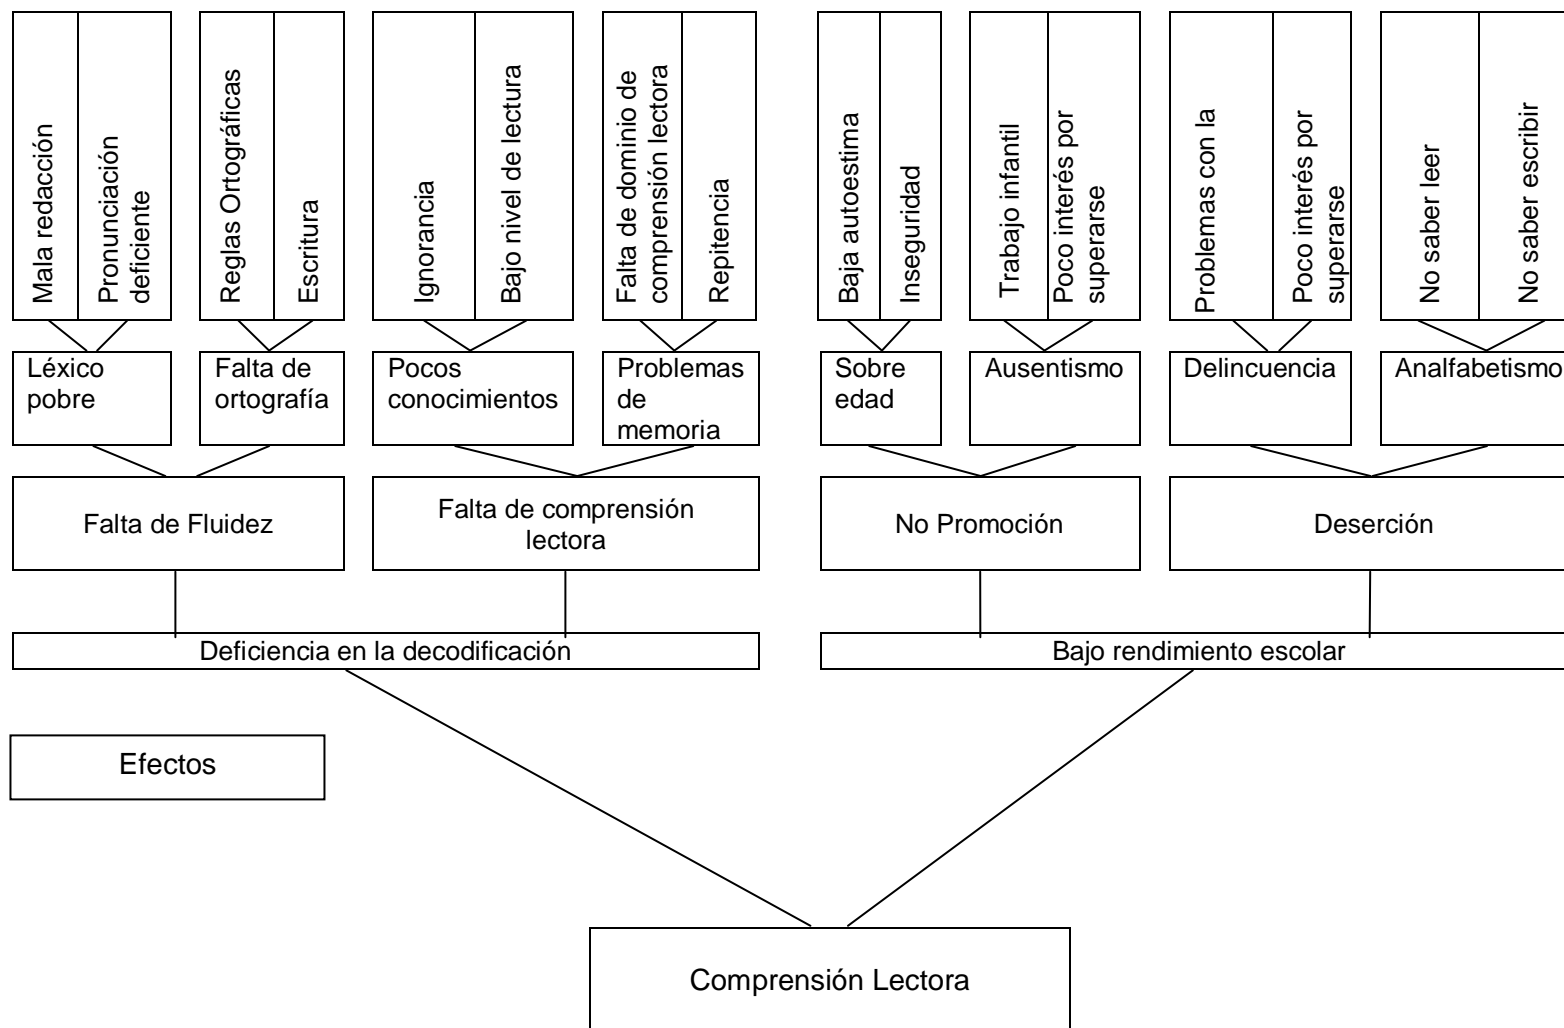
Mala redacción
Pronunciación deficiente
Reglas Ortográficas
Escritura
Ignorancia
Bajo nivel de lectura
Falta de dominio de comprensión lectora
Repitencia
Baja autoestima
Inseguridad
Trabajo infantil
Poco interés por superarse
Problemas con la
Poco interés por superarse
No saber leer
No saber escribir

Léxico pobre
Falta de ortografía
Pocos conocimientos
Problemas de memoria
Sobre edad
Ausentismo
Delincuencia
Analfabetismo

Falta de Fluidez
Falta de comprensión lectora
No Promoción
Deserción

Deficiencia en la decodificación
Bajo rendimiento escolar

Efectos

Comprensión Lectora